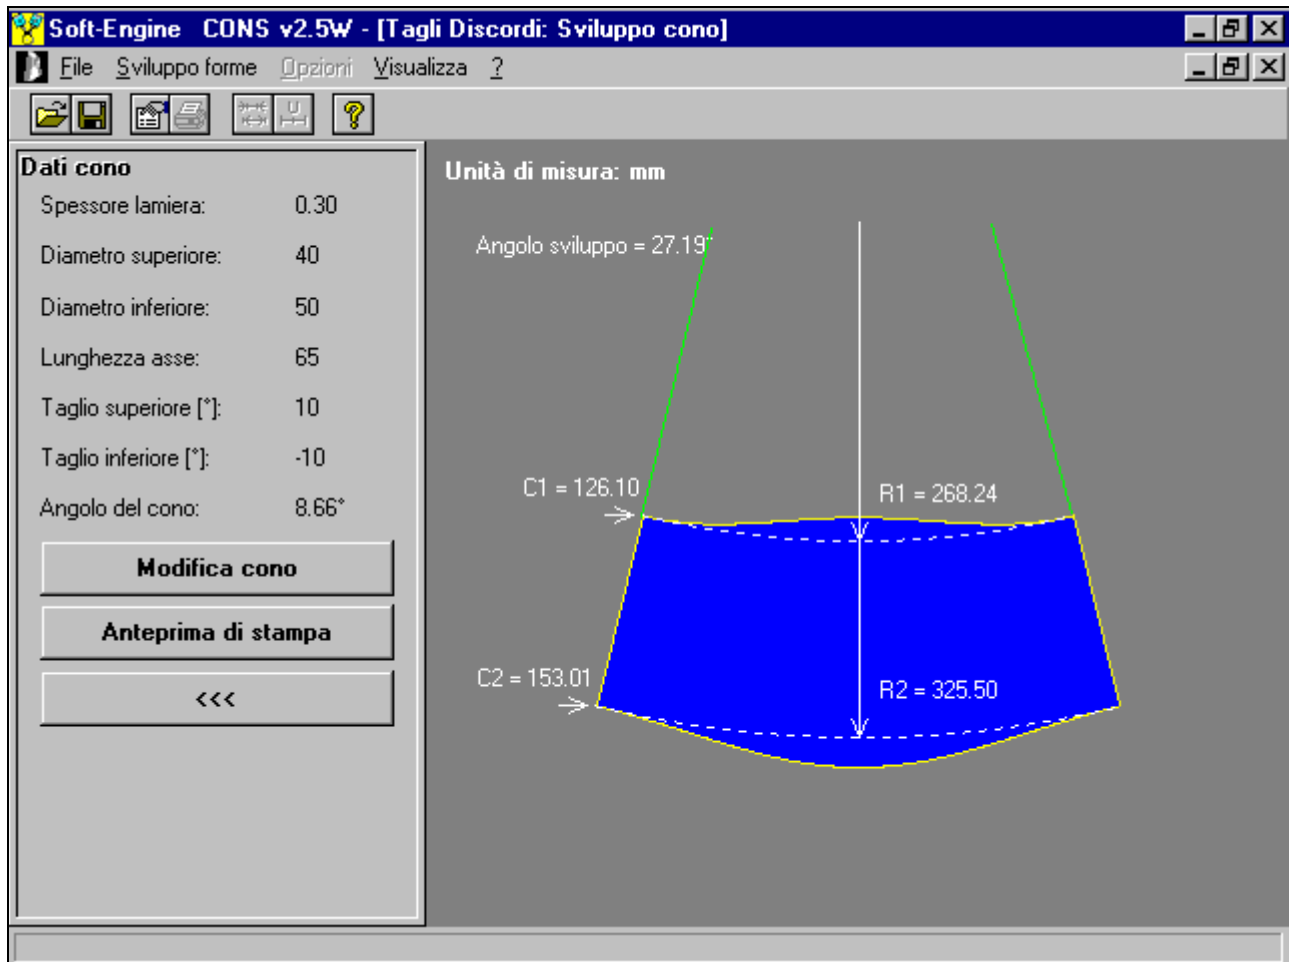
Soft-Engine CONS v2.5W - [Tagli Discordi: Sviluppo cono]

File Sviluppo forme Opzioni Visualizza ?

Dati cono

Spessore lamiera: 0.30

Diametro superiore: 40

Diametro inferiore: 50

Lunghezza asse: 65

Taglio superiore [°]: 10

Taglio inferiore [°]: -10

Angolo del cono: 8.66°

Modifica cono

Anteprima di stampa

<<<

Unità di misura: mm

Angolo sviluppo = 27.19°

C1 = 126.10

R1 = 268.24

C2 = 153.01

R2 = 325.50